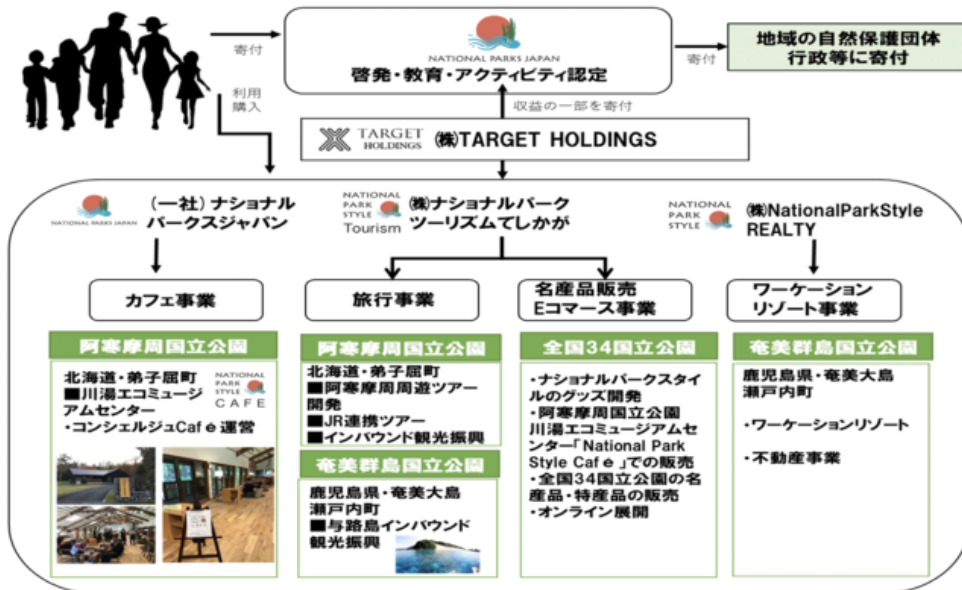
寄付

利用
購入

NATIONAL PARKS JAPAN
啓発・教育・アクティビティ認定

寄付

地域の自然保護団体
行政等に寄付

収益の一部を寄付

TARGET HOLDINGS ㈱TARGET HOLDINGS

NATIONAL PARKS JAPAN
（一社）ナショナル
パークスジャパン

NATIONAL PARK STYLE Tourism
㈱ナショナルパーク
ツーリズムてしかが

NATIONAL PARK STYLE
㈱NationalParkStyle
REALTY

カフェ事業

旅行事業

名産品販売
Eコマース事業

ワーケーション
リゾート事業

阿寒摩周国立公園

北海道・弟子屈町
■川湯エコミュージアムセンター
・コンシェルジュCafｅ運営

NATIONAL PARK STYLE CAFE

阿寒摩周国立公園

北海道・弟子屈町
■阿寒摩周周遊ツアー開発
■JR連携ツアー
■インバウンド観光振興

奄美群島国立公園

鹿児島県・奄美大島
瀬戸内町
■与路島インバウンド観光振興

全国34国立公園

・ナショナルパークスタイルのグッズ開発
・阿寒摩周国立公園
川湯エコミュージアムセンター「National Park Style Cafｅ」での販売
・全国34国立公園の名産品・特産品の販売
・オンライン展開

奄美群島国立公園

鹿児島県・奄美大島
瀬戸内町

・ワーケーションリゾート

・不動産事業